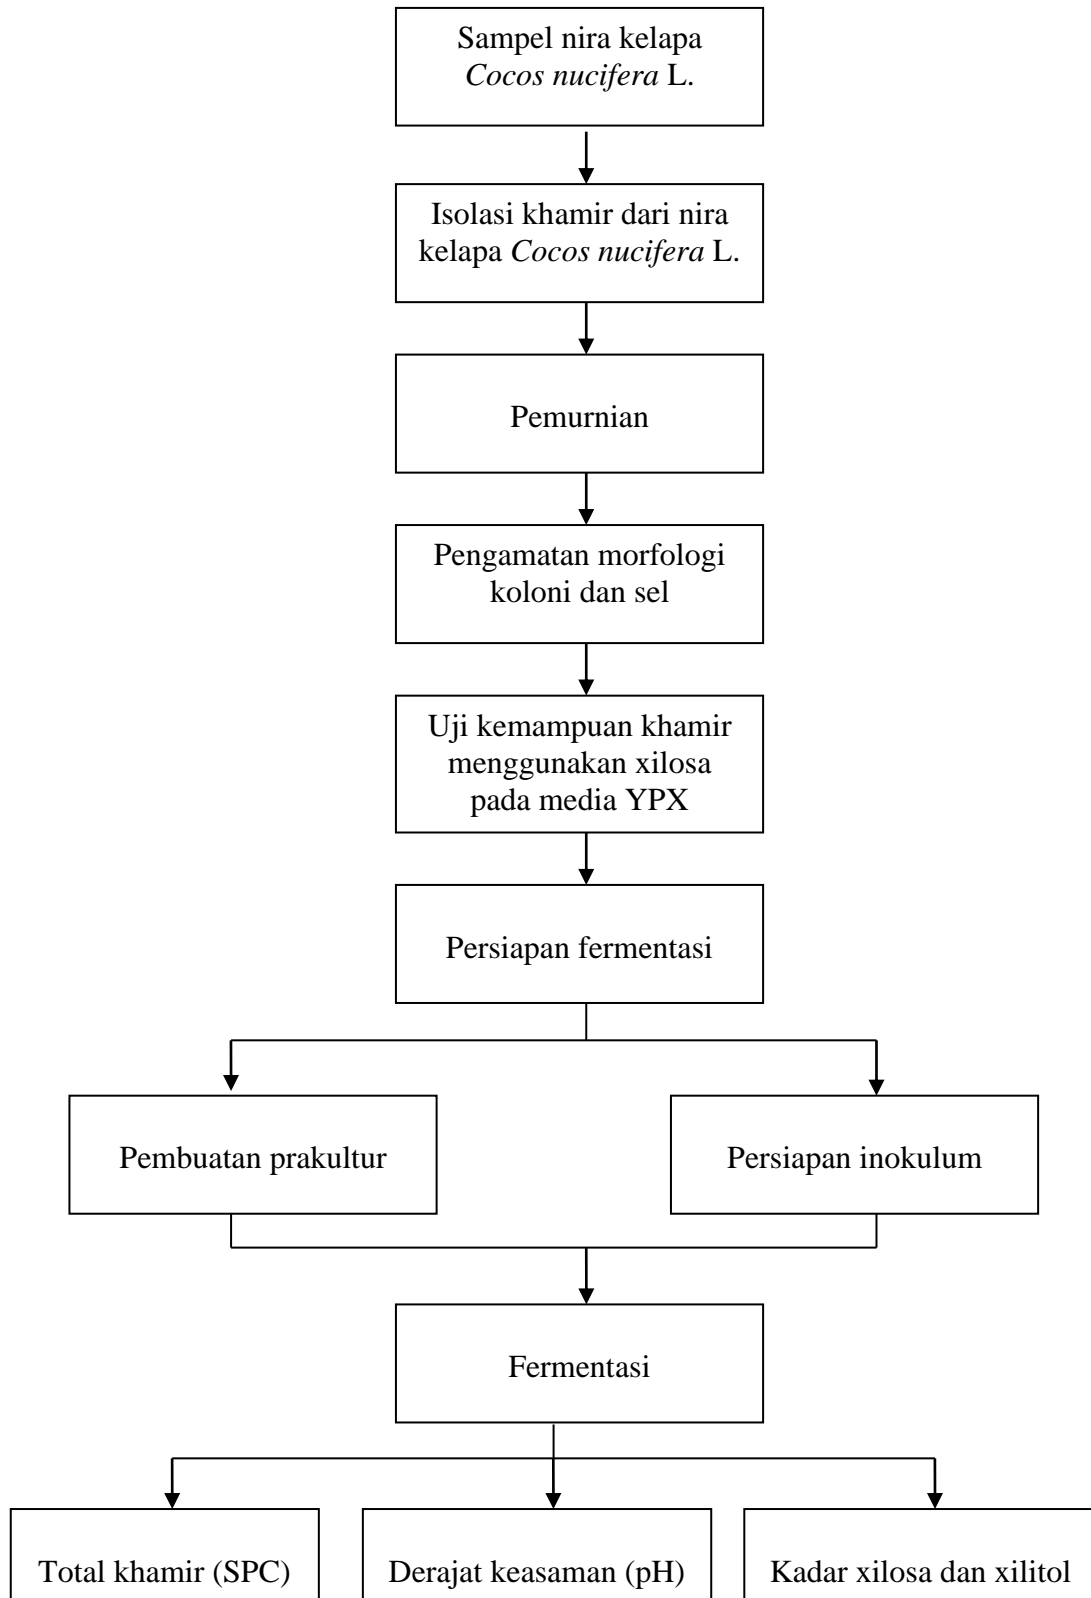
Sampel nira kelapa Cocos nucifera L.

Isolasi khamir dari nira kelapa Cocos nucifera L.

Pemurnian

Pengamatan morfologi koloni dan sel

Uji kemampuan khamir menggunakan xilosa pada media YPX

Persiapan fermentasi

Pembuatan prakultur

Persiapan inokulum

Fermentasi

Total khamir (SPC)

Derajat keasaman (pH)

Kadar xilosa dan xilitol